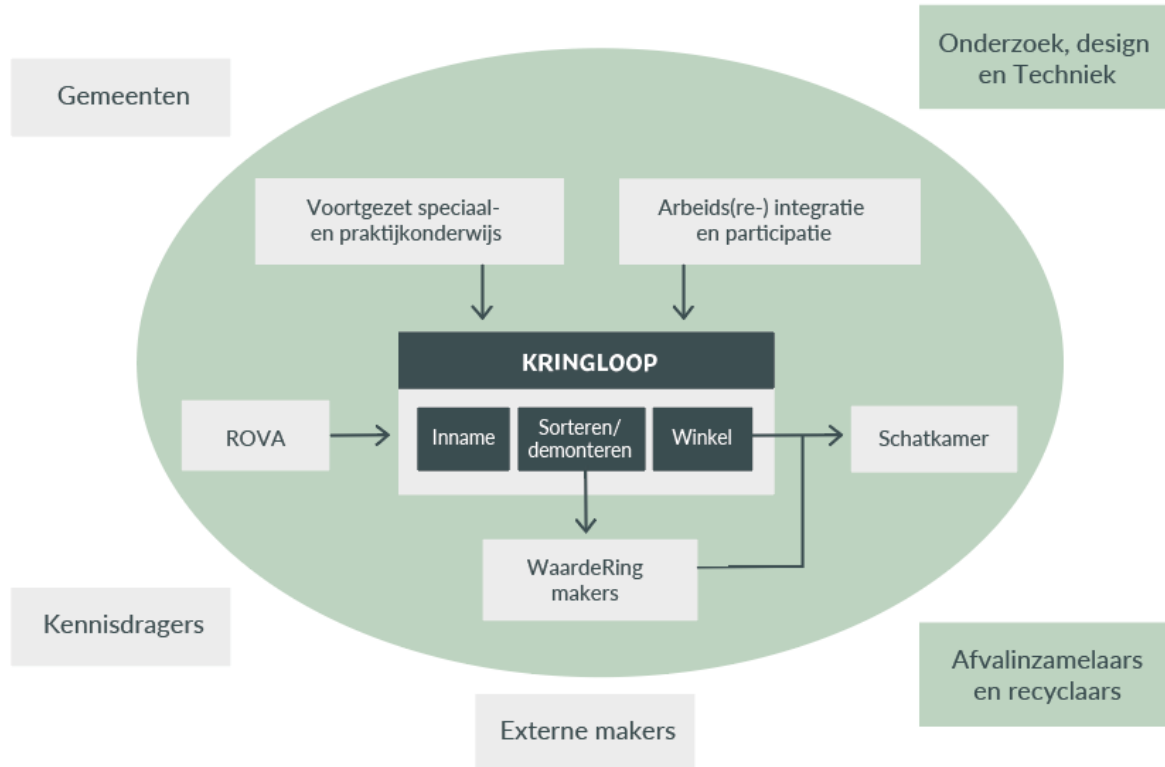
Gemeenten

Onderzoek, design en Techniek

Voortgezet speciaal- en praktijkonderwijs

Arbeids(re-) integratie en participatie

KRINGLOOP

ROVA

Inname

Sorteren/ demonteren

Winkel

Schatkamer

WaardeRing makers

Kennisdragers

Afvalinzamelaars en recyclaars

Externe makers